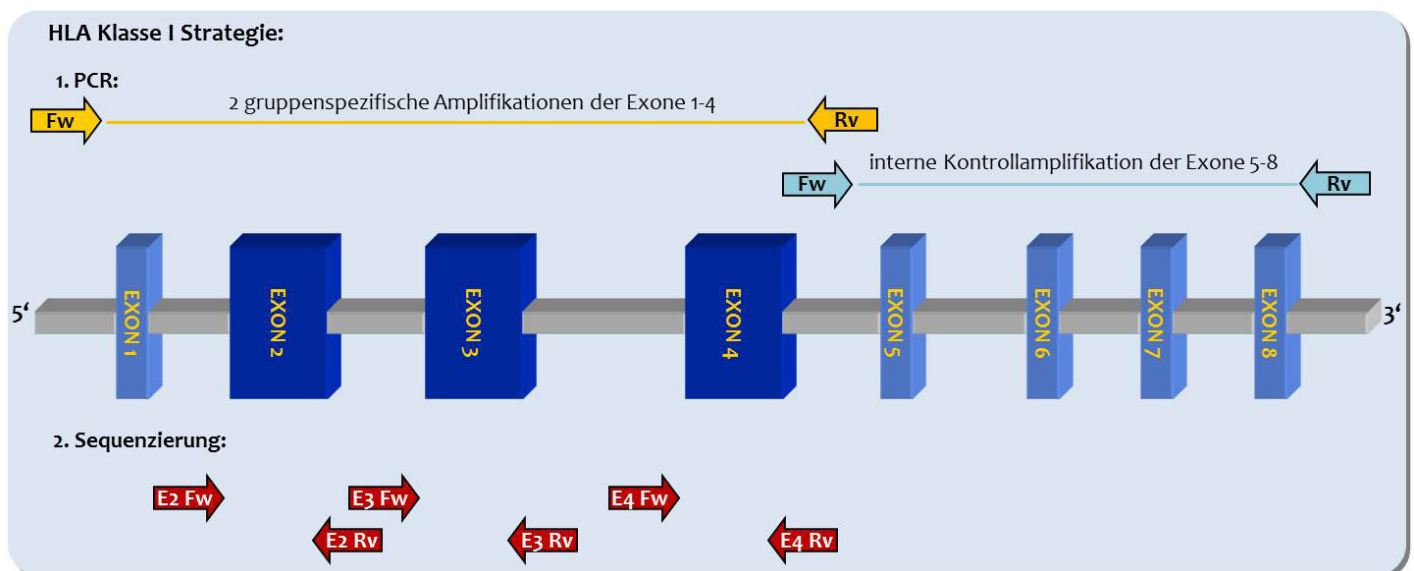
HLA Klasse I Strategie:

1. PCR:

Fw 2 gruppenspezifische Amplifikationen der Exone 1-4 Rv

Fw interne Kontrollamplifikation der Exone 5-8 Rv

5‘ EXON 1 EXON 2 EXON 3 EXON 4 EXON 5 EXON 6 EXON 7 EXON 8 3‘

2. Sequenzierung:

E2 Fw
E3 Fw
E4 Fw
E2 Rv
E3 Rv
E4 Rv